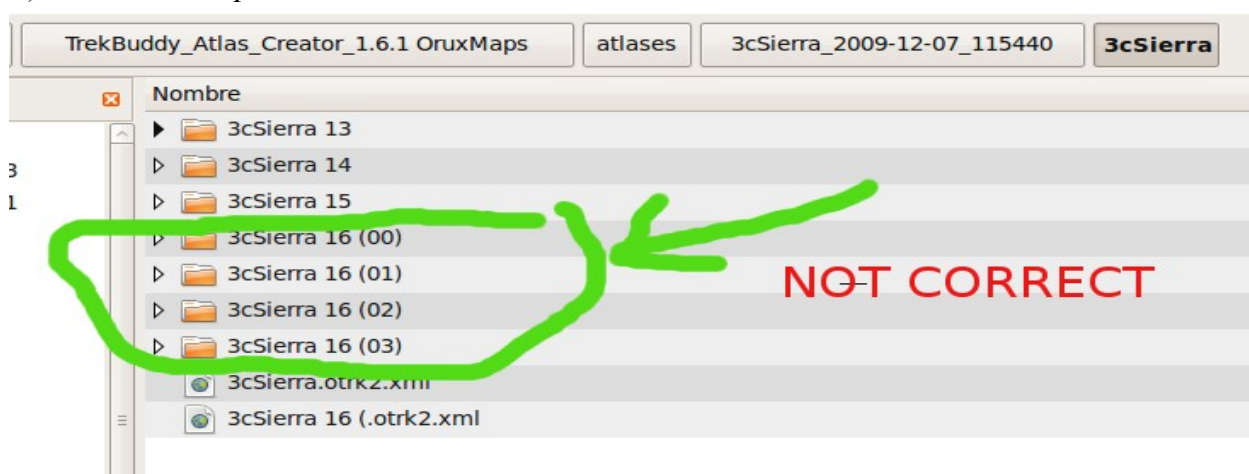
TrekBuddy_Atlas_Creator_1.6.1 OruxMaps | atlases | 3cSierra_2009-12-07_115440 | 3cSierra

Nombre

3cSierra 13
3cSierra 14
3cSierra 15
3cSierra 16 (00)
3cSierra 16 (01)
3cSierra 16 (02)
3cSierra 16 (03)
3cSierra.otrk2.xml
3cSierra 16 (.otrk2.xml

NOT CORRECT